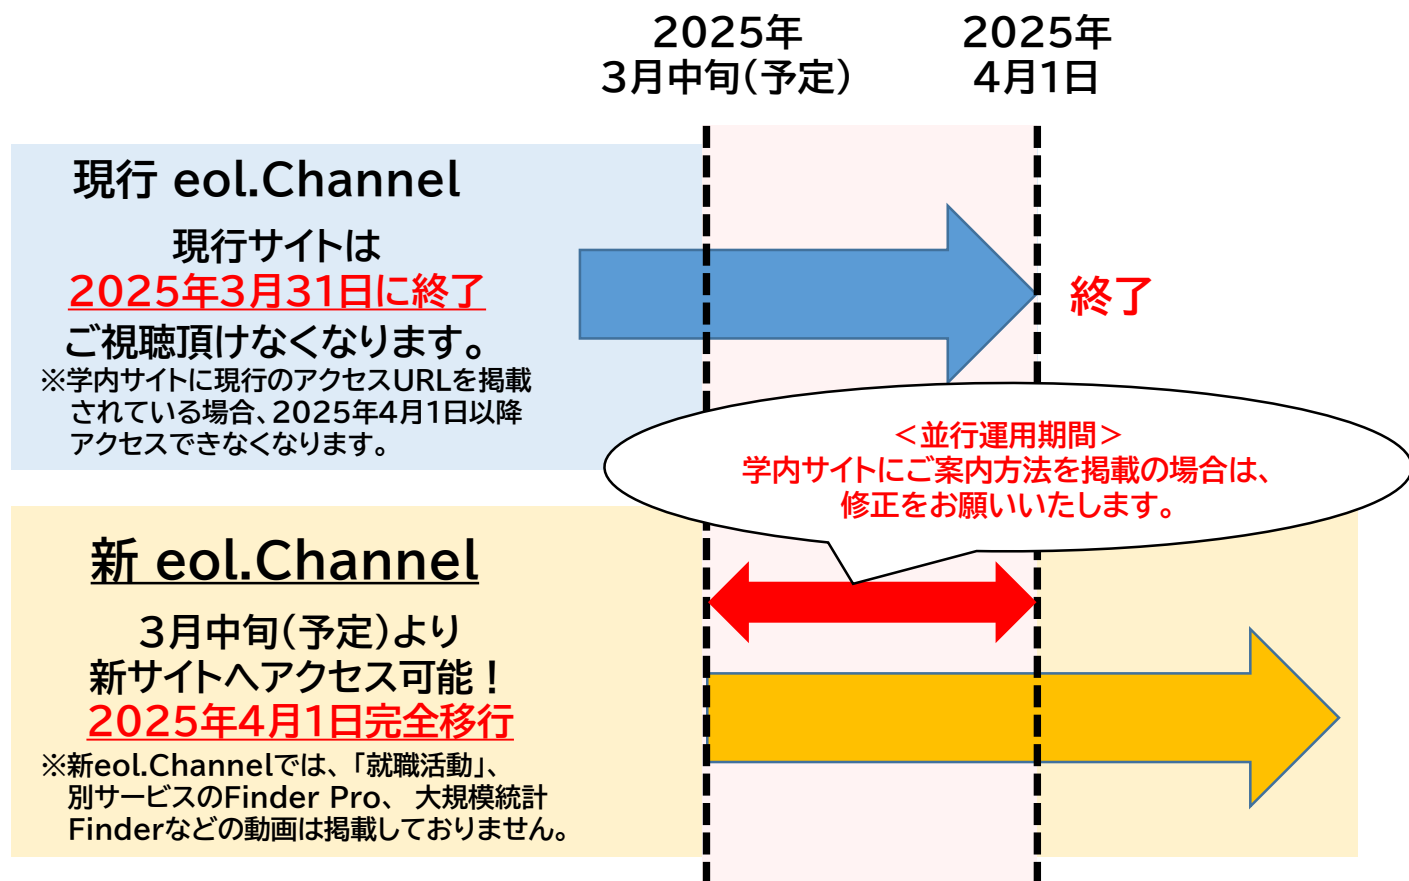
2025年
3月中旬(予定)

2025年
4月1日

現行 eol.Channel

現行サイトは
2025年3月31日に終了
ご視聴頂けなくなります。
※学内サイトに現行のアクセスURLを掲載されている場合、2025年4月1日以降アクセスできなくなります。

終了

＜並行運用期間＞
学内サイトにご案内方法を掲載の場合は、
修正をお願いいたします。

新 eol.Channel

3月中旬(予定)より
新サイトへアクセス可能！
2025年4月1日完全移行
※新eol.Channelでは、「就職活動」、別サービスのFinder Pro、大規模統計Finderなどの動画は掲載しておりません。